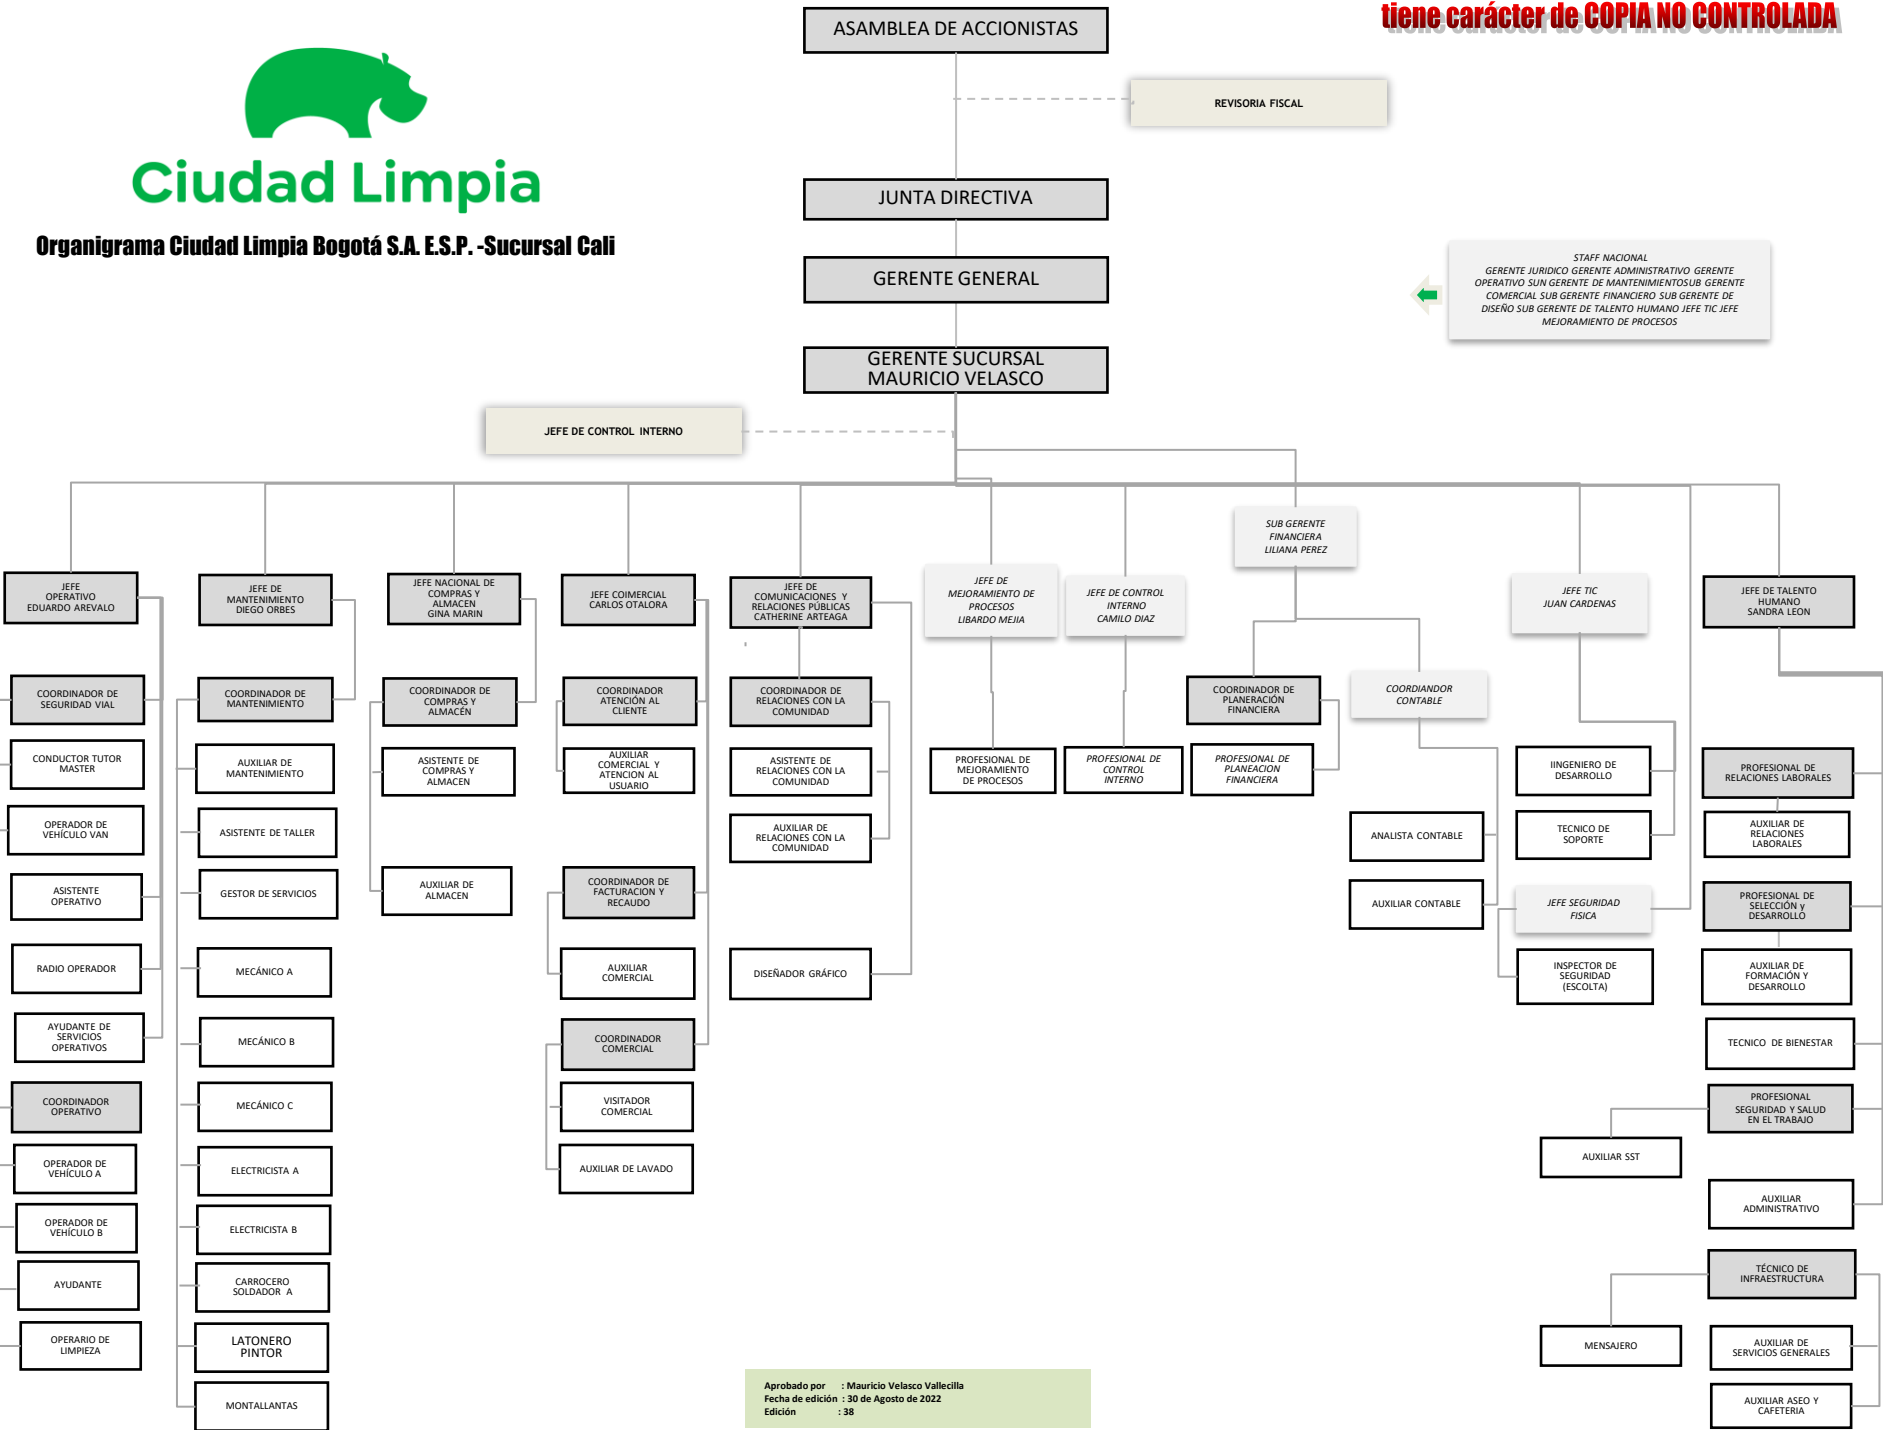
tiene carácter de COPIA NO CONTROLADA

Ciudad Limpia

Organigrama Ciudad Limpia Bogotá S.A. E.S.P. -Sucursal Cali

ASAMBLEA DE ACCIONISTAS

REVISORIA FISCAL

JUNTA DIRECTIVA

GERENTE GENERAL

STAFF NACIONAL
GERENTE JURIDICO GERENTE ADMINISTRATIVO GERENTE OPERATIVO SUN GERENTE DE MANTENIMIENTOSUB GERENTE COMERCIAL SUB GERENTE FINANCIERO SUB GERENTE DE DISEÑO SUB GERENTE DE TALENTO HUMANO JEFE TIC JEFE MEJORAMIENTO DE PROCESOS

GERENTE SUCURSAL
MAURICIO VELASCO

JEFE DE CONTROL INTERNO

JEFE OPERATIVO EDUARDO AREVALO

COORDINADOR DE SEGURIDAD VIAL

CONDUCTOR TUTOR MASTER

OPERADOR DE VEHÍCULO VAN

ASISTENTE OPERATIVO

RADIO OPERADOR

AYUDANTE DE SERVICIOS OPERATIVOS

COORDINADOR OPERATIVO

OPERADOR DE VEHÍCULO A

OPERADOR DE VEHÍCULO B

AYUDANTE

OPERARIO DE LIMPIEZA

JEFE DE MANTENIMIENTO DIEGO ORBES

COORDINADOR DE MANTENIMIENTO

AUXILIAR DE MANTENIMIENTO

ASISTENTE DE TALLER

GESTOR DE SERVICIOS

MECÁNICO A

MECÁNICO B

MECÁNICO C

ELECTRICISTA A

ELECTRICISTA B

CARROCERO SOLDADOR A

LATONERO PINTOR

MONTALLANTAS

JEFE NACIONAL DE COMPRAS Y ALMACEN GINA MARIN

COORDINADOR DE COMPRAS Y ALMACÉN

ASISTENTE DE COMPRAS Y ALMACEN

AUXILIAR DE ALMACEN

JEFE COIMERCIAL CARLOS OTALORA

COORDINADOR ATENCIÓN AL CLIENTE

AUXILIAR COMERCIAL Y ATENCION AL USUARIO

COORDINADOR DE FACTURACION Y RECAUDO

AUXILIAR COMERCIAL

COORDINADOR COMERCIAL

VISITADOR COMERCIAL

AUXILIAR DE LAVADO

JEFE DE COMUNICACIONES Y RELACIONES PÚBLICAS CATHERINE ARTEAGA

COORDINADOR DE RELACIONES CON LA COMUNIDAD

ASISTENTE DE RELACIONES CON LA COMUNIDAD

AUXILIAR DE RELACIONES CON LA COMUNIDAD

DISEÑADOR GRÁFICO

JEFE DE MEJORAMIENTO DE PROCESOS LIBARDO MEJIA

PROFESIONAL DE MEJORAMIENTO DE PROCESOS

JEFE DE CONTROL INTERNO CAMILO DIAZ

PROFESIONAL DE CONTROL INTERNO

SUB GERENTE FINANCIERA LILIANA PEREZ

COORDINADOR DE PLANERACIÓN FINANCIERA

PROFESIONAL DE PLANEACION FINANCIERA

COORDIANDOR CONTABLE

ANALISTA CONTABLE

AUXILIAR CONTABLE

JEFE TIC JUAN CARDENAS

IINGENIERO DE DESARROLLO

TECNICO DE SOPORTE

JEFE SEGURIDAD FISICA

INSPECTOR DE SEGURIDAD (ESCOLTA)

AUXILIAR SST

MENSAJERO

JEFE DE TALENTO HUMANO SANDRA LEON

PROFESIONAL DE RELACIONES LABORALES

AUXILIAR DE RELACIONES LABORALES

PROFESIONAL DE SELECCIÓN y DESARROLLO

AUXILIAR DE FORMACIÓN Y DESARROLLO

TECNICO DE BIENESTAR

PROFESIONAL SEGURIDAD Y SALUD EN EL TRABAJO

AUXILIAR ADMINISTRATIVO

TÉCNICO DE INFRAESTRUCTURA

AUXILIAR DE SERVICIOS GENERALES

AUXILIAR ASEO Y CAFETERIA

Aprobado por : Mauricio Velasco Vallecilla
Fecha de edición : 30 de Agosto de 2022
Edición : 38